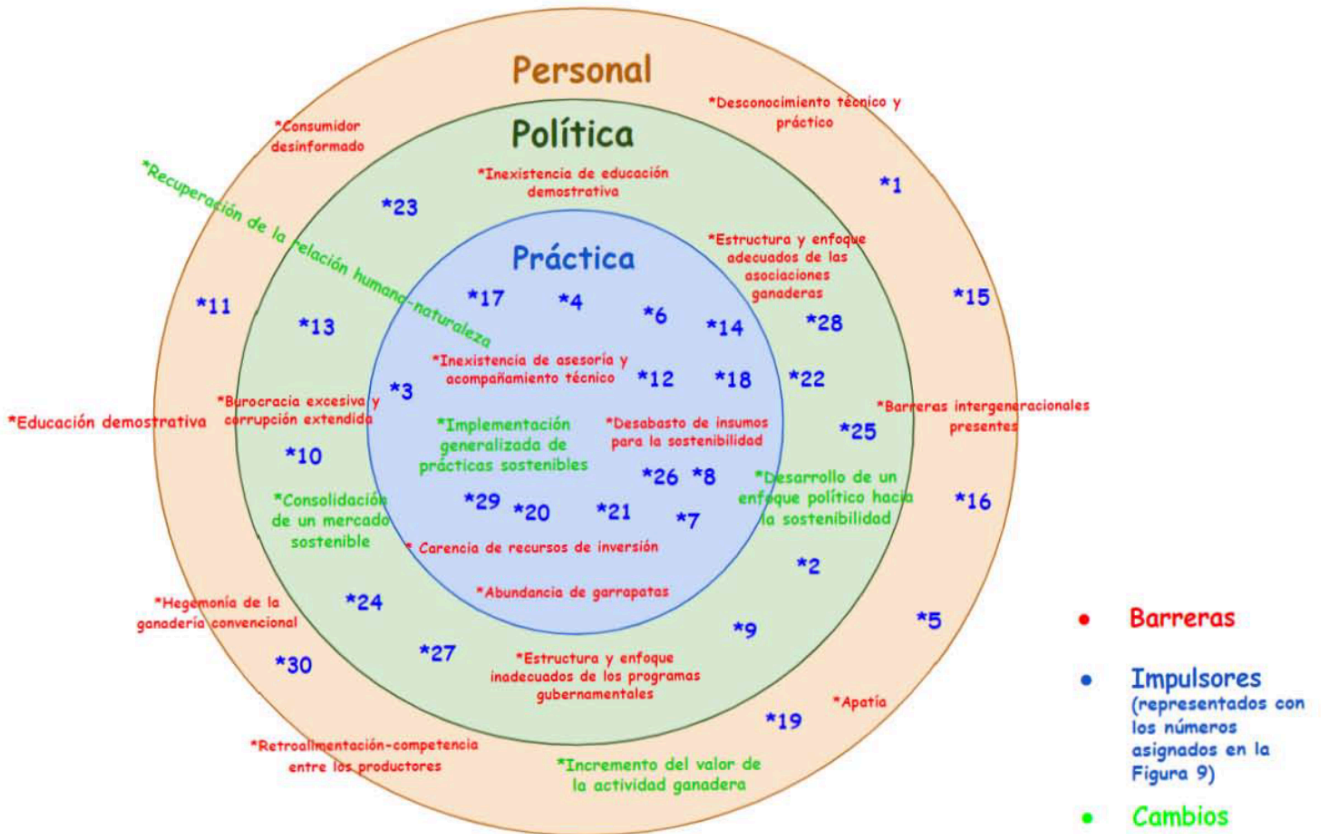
Personal

*Consumidor desinformado

*Desconocimiento técnico y práctico

Política

*Inexistencia de educación demostrativa

*Recuperación de la relación humana-naturaleza

*23

*1

*Estructura y enfoque adecuados de las asociaciones ganaderas

Práctica

*11

*17

*4

*6

*14

*28

*15

*13

*Inexistencia de asesoría y acompañamiento técnico

*12

*18

*22

*Burocracia excesiva y corrupción extendida

*3

*Educación demostrativa

*Implementación generalizada de prácticas sostenibles

*Desabasto de insumos para la sostenibilidad

*Barreras intergeneracionales presentes

*25

*10

*26

*8

*Desarrollo de un enfoque político hacia la sostenibilidad

*Consolidación de un mercado sostenible

*29

*20

*21

*7

*16

* Carencia de recursos de inversión

*2

*Hegemonía de la ganadería convencional

*24

*Abundancia de garrapatas

*5

*9

*30

*27

*Estructura y enfoque inadecuados de los programas gubernamentales

*Apatía

*19

*Retroalimentación-competencia entre los productores

*Incremento del valor de la actividad ganadera

• Barreras

• Impulsores (representados con los números asignados en la Figura 9)

• Cambios